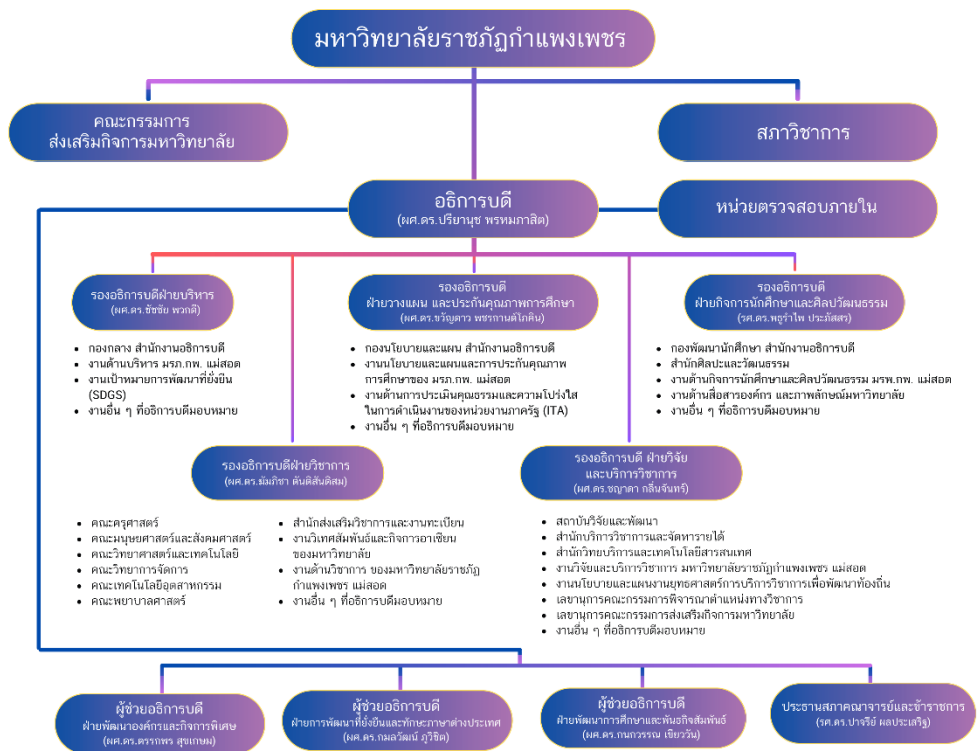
มหาวิทยาลัยราชภัฏกำแพงเพชร

คณะกรรมการ
ส่งเสริมกิจการมหาวิทยาลัย

สภาวิชาการ

อธิการบดี
(ผศ.ดร.ปริยานุช พรหมภาสิต)

หน่วยตรวจสอบภายใน

รองอธิการบดีฝ่ายบริหาร
(ผศ.ดร.ชัชชัย พวกดี)

- กองกลาง สำนักงานอธิการบดี
- งานด้านบริหาร มรภ.กพ. แม่สอด
- งานเป้าหมายการพัฒนาที่ยั่งยืน (SDGS)
- งานอื่น ๆ ที่อธิการบดีมอบหมาย

รองอธิการบดี
ฝ่ายวางแผน และประกันคุณภาพการศึกษา
(ผศ.ดร.ขวัญดาว พชรกานต์โภคิน)

- กองนโยบายและแผน สำนักงานอธิการบดี
- งานนโยบายและแผนและการประกันคุณภาพการศึกษาของ มรภ.กพ. แม่สอด
- งานด้านการประเมินคุณธรรมและความโปร่งใสในการดำเนินงานของหน่วยงานภาครัฐ (ITA)
- งานอื่น ๆ ที่อธิการบดีมอบหมาย

รองอธิการบดี
ฝ่ายกิจการนักศึกษาและศิลปวัฒนธรรม
(รศ.ดร.พฤฑ์ไพ ประภัสสร)

- กองพัฒนานักศึกษา สำนักงานอธิการบดี
- สำนักศิลปะและวัฒนธรรม
- งานด้านกิจการนักศึกษาและศิลปวัฒนธรรม มรภ.กพ. แม่สอด
- งานด้านสื่อสารองค์กร และภาพลักษณ์มหาวิทยาลัย
- งานอื่น ๆ ที่อธิการบดีมอบหมาย

รองอธิการบดีฝ่ายวิชาการ
(ผศ.ดร.ฆัมภิชา ตันติสันติสม)

- คณะครุศาสตร์
- คณะมนุษยศาสตร์และสังคมศาสตร์
- คณะวิทยาศาสตร์และเทคโนโลยี
- คณะวิทยาการจัดการ
- คณะเทคโนโลยีอุตสาหกรรม
- คณะพยาบาลศาสตร์

- สำนักส่งเสริมวิชาการและงานทะเบียน
- งานวิเทศสัมพันธ์และกิจการอาเซียนของมหาวิทยาลัย
- งานด้านวิชาการ ของมหาวิทยาลัยราชภัฏกำแพงเพชร แม่สอด
- งานอื่น ๆ ที่อธิการบดีมอบหมาย

รองอธิการบดี ฝ่ายวิจัย
และบริการวิชาการ
(ผศ.ดร.ชญาดา กลิ่นจันทร์)

- สถาบันวิจัยและพัฒนา
- สำนักบริการวิชาการและจัดหารายได้
- สำนักวิทยบริการและเทคโนโลยีสารสนเทศ
- งานวิจัยและบริการวิชาการ มหาวิทยาลัยราชภัฏกำแพงเพชร แม่สอด
- งานนโยบายและแผนงานยุทธศาสตร์การบริการวิชาการเพื่อพัฒนาท้องถิ่น
- เลขานุการคณะกรรมการพิจารณาตำแหน่งทางวิชาการ
- เลขานุการคณะกรรมการส่งเสริมกิจการมหาวิทยาลัย
- งานอื่น ๆ ที่อธิการบดีมอบหมาย

ผู้ช่วยอธิการบดี
ฝ่ายพัฒนาองค์กรและกิจการพิเศษ
(ผศ.ดร.ดรรกพร สุขเกษม)

ผู้ช่วยอธิการบดี
ฝ่ายการพัฒนาที่ยั่งยืนและทักษะภาษาต่างประเทศ
(ผศ.ดร.กมลวัฒน์ ภูวิชิต)

ผู้ช่วยอธิการบดี
ฝ่ายพัฒนาการศึกษาและพันธกิจสัมพันธ์
(ผศ.ดร.กนกวรรณ เขียววัน)

ประธานสภาคณาจารย์และข้าราชการ
(รศ.ดร.ปารรีย์ ผลประเสริฐ)